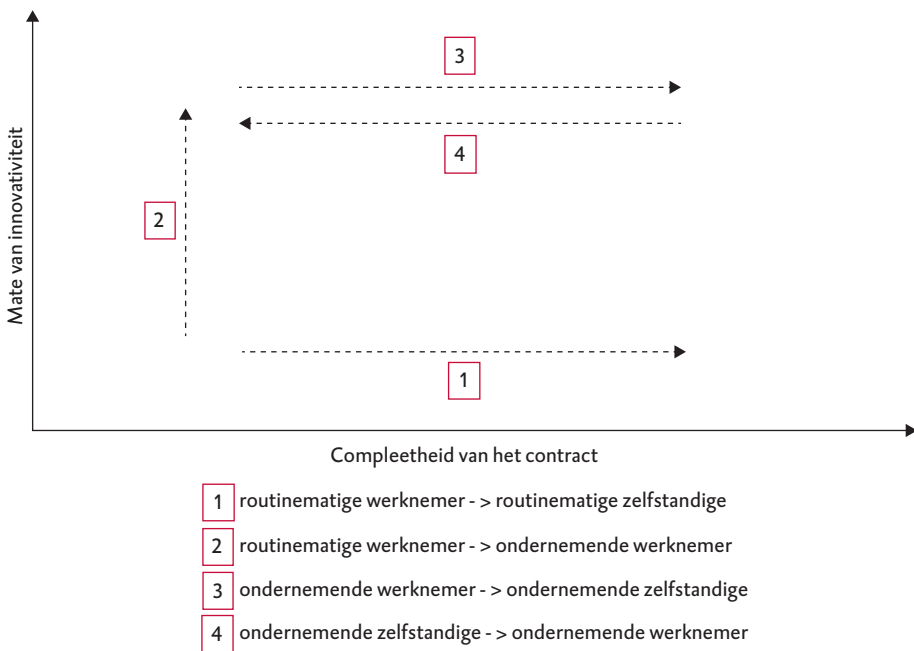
Mate van innovativiteit

3

4

2

1

Compleetheid van het contract

1 routinematige werknemer - > routinematige zelfstandige

2 routinematige werknemer - > ondernemende werknemer

3 ondernemende werknemer - > ondernemende zelfstandige

4 ondernemende zelfstandige - > ondernemende werknemer